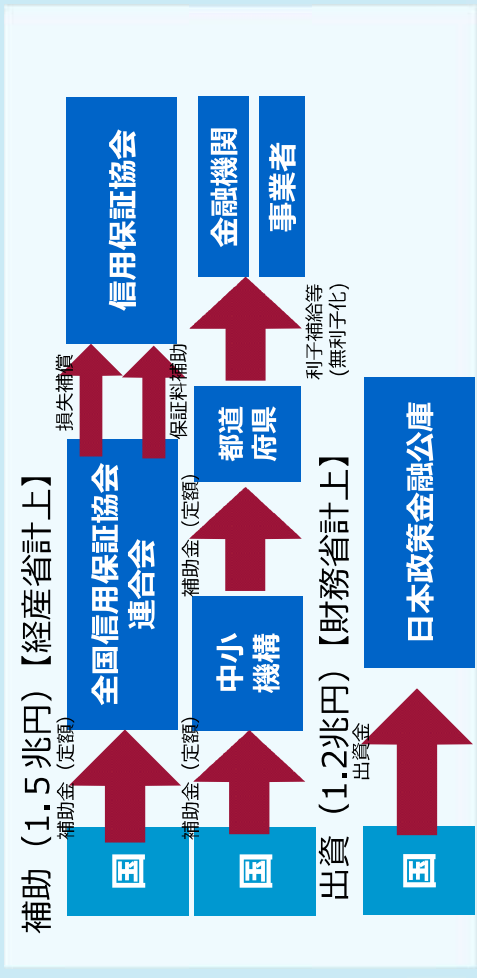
補助（1.5兆円）【経産省計上】

国

補助金（定額）

全国信用保証協会連合会

損失補償

保証料補助

信用保証協会

国

補助金（定額）

中小機構

補助金（定額）

都道府県

利子補給等（無利子化）

金融機関

事業者

出資（1.2兆円）【財務省計上】

国

出資金

日本政策金融公庫